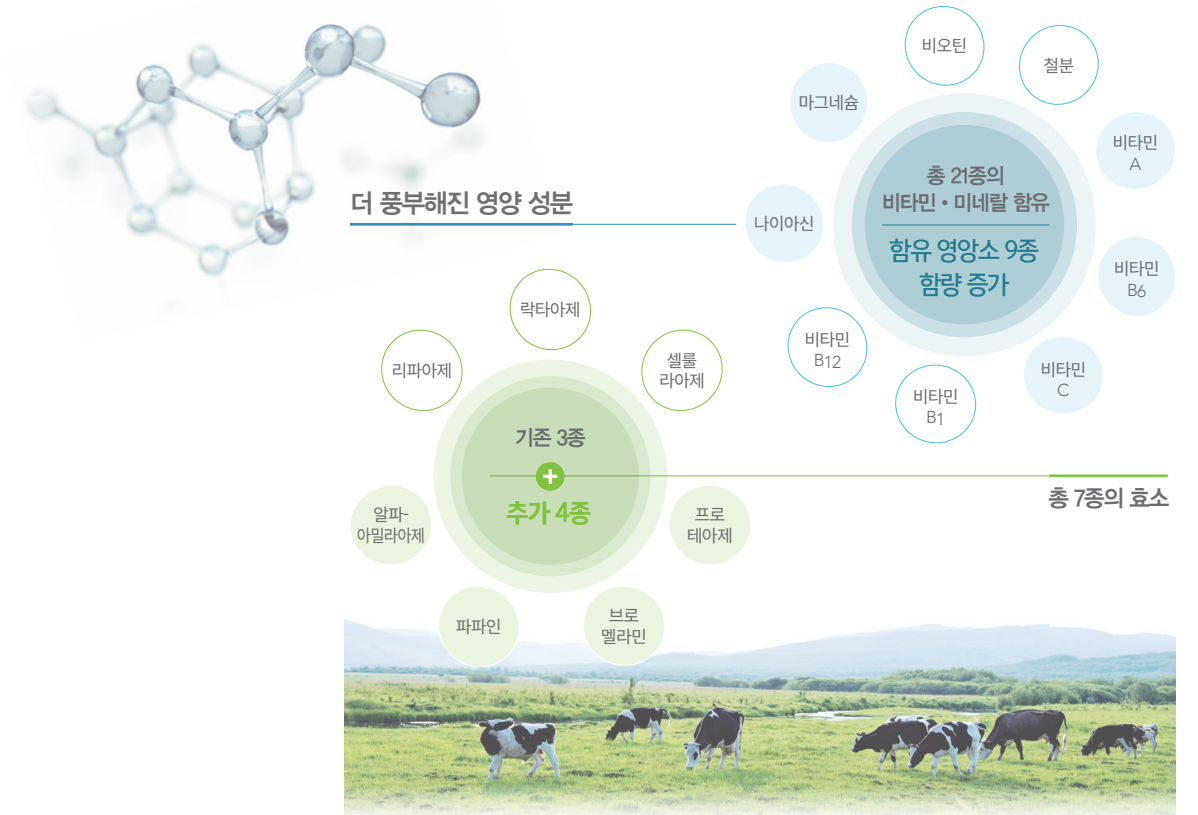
더 풍부해진 영양 성분

비오틴

철분

마그네슘

비타민 A

나이아신

총 21종의 비타민 • 미네랄 함유

함유 영양소 9종 함량 증가

비타민 B6

비타민 B12

비타민 C

비타민 B1

락타아제

리파아제

셀룰라아제

기존 3종

추가 4종

총 7종의 효소

알파-아밀라아제

프로테아제

파파인

브로멜라민